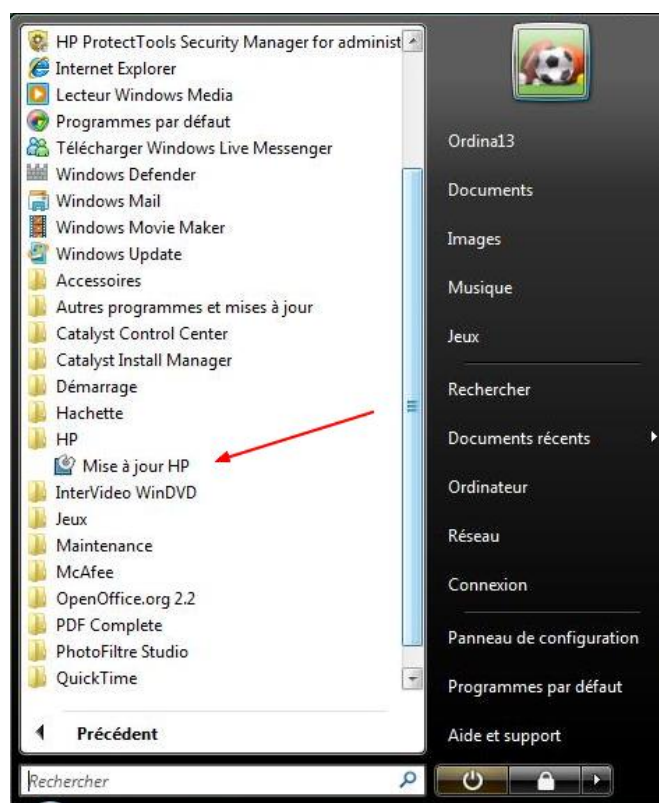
HP ProtectTools Security Manager for administ
Internet Explorer
Lecteur Windows Media
Programmes par défaut
Télécharger Windows Live Messenger
Windows Defender
Windows Mail
Windows Movie Maker
Windows Update
Accessoires
Autres programmes et mises à jour
Catalyst Control Center
Catalyst Install Manager
Démarrage
Hachette
HP
Mise à jour HP
InterVideo WinDVD
Jeux
Maintenance
McAfee
OpenOffice.org 2.2
PDF Complete
PhotoFiltre Studio
QuickTime

Précédent

Rechercher

Ordina13
Documents
Images
Musique
Jeux
Rechercher
Documents récents
Ordinateur
Réseau
Connexion
Panneau de configuration
Programmes par défaut
Aide et support